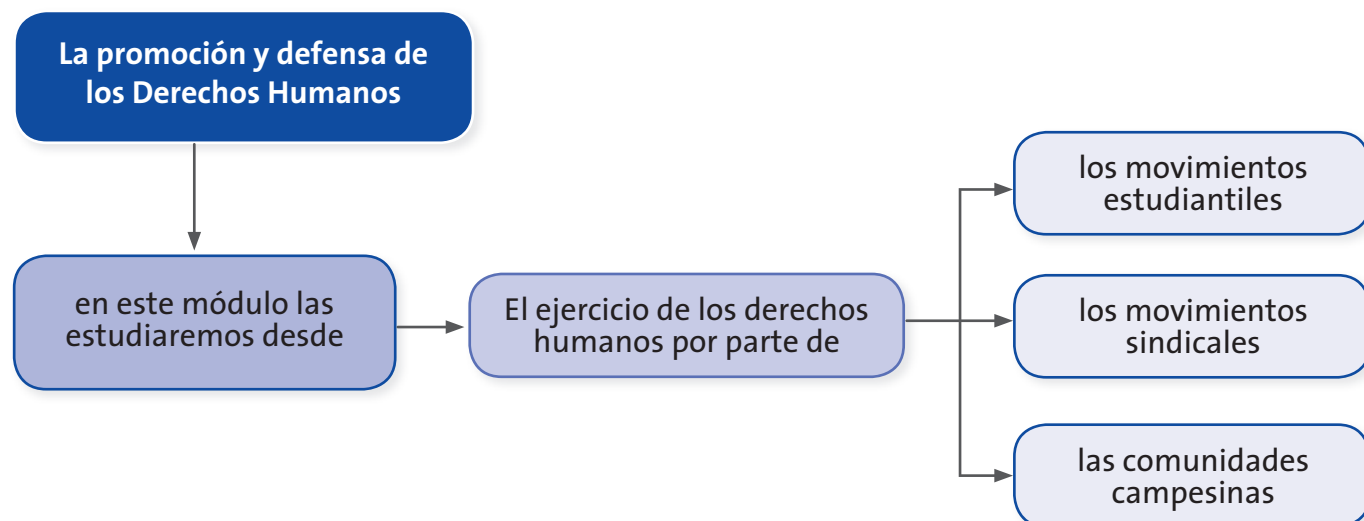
La promoción y defensa de los Derechos Humanos

en este módulo las estudiaremos desde

El ejercicio de los derechos humanos por parte de

los movimientos estudiantiles

los movimientos sindicales

las comunidades campesinas